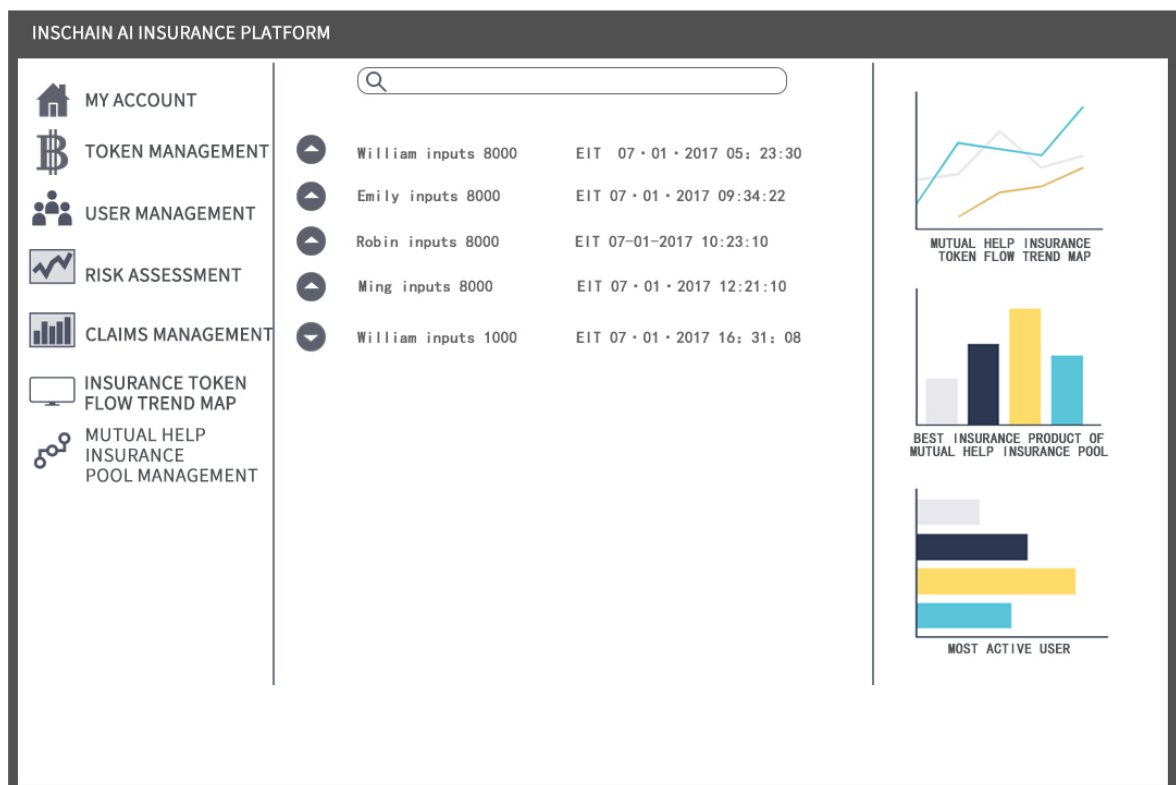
INSCHAIN AI INSURANCE PLATFORM

MY ACCOUNT
TOKEN MANAGEMENT
USER MANAGEMENT
RISK ASSESSMENT
CLAIMS MANAGEMENT
INSURANCE TOKEN FLOW TREND MAP
MUTUAL HELP INSURANCE POOL MANAGEMENT

William inputs 8000 EIT 07・01・2017 05: 23:30
Emily inputs 8000 EIT 07・01・2017 09:34:22
Robin inputs 8000 EIT 07-01-2017 10:23:10
Ming inputs 8000 EIT 07・01・2017 12:21:10
William inputs 1000 EIT 07・01・2017 16: 31: 08

MUTUAL HELP INSURANCE TOKEN FLOW TREND MAP

BEST INSURANCE PRODUCT OF MUTUAL HELP INSURANCE POOL

MOST ACTIVE USER